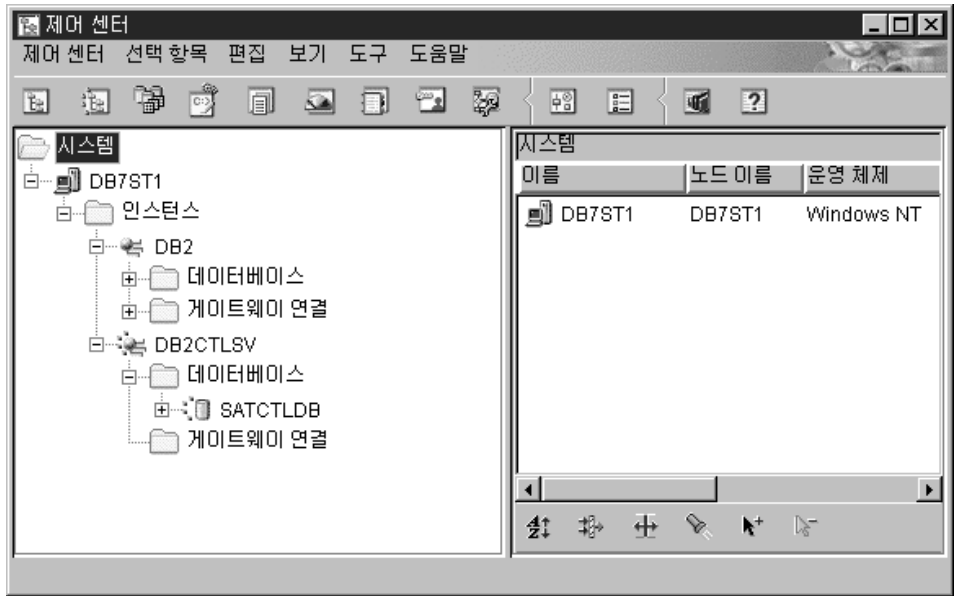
제어 센터

제어 센터 선택 항목 편집 보기 도구 도움말

시스템
DB7ST1
인스턴스
DB2
데이터베이스
게이트웨이 연결
DB2CTLSV
데이터베이스
SATCTLDB
게이트웨이 연결

시스템

| 이름 | 노드 이름 | 운영 체제 |
|---|---|---|
| DB7ST1 | DB7ST1 | Windows NT |